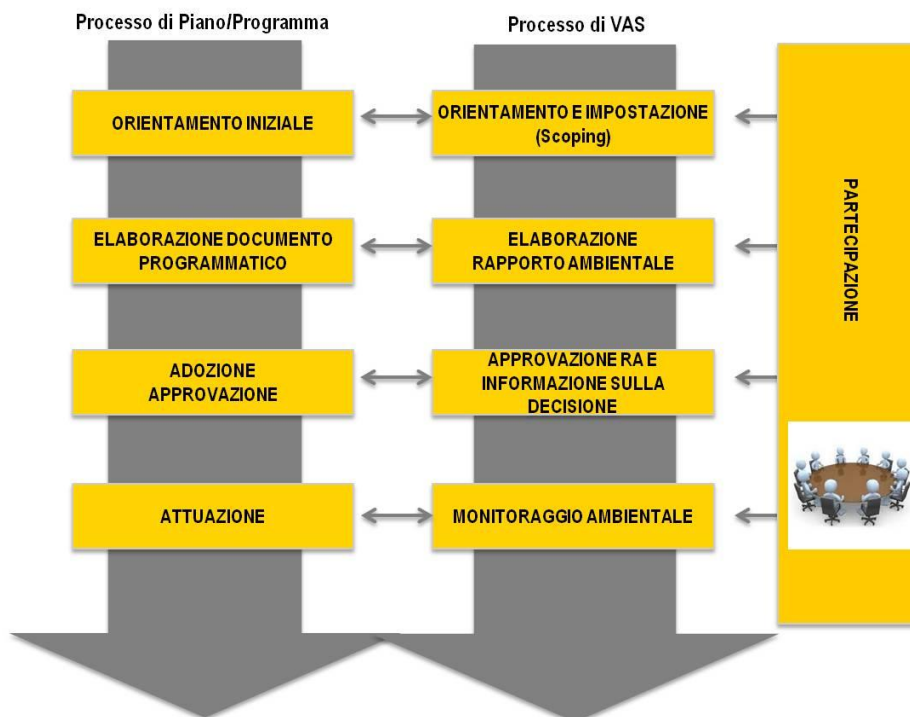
Processo di Piano/Programma

Processo di VAS

ORIENTAMENTO INIZIALE

ORIENTAMENTO E IMPOSTAZIONE (Scoping)

ELABORAZIONE DOCUMENTO PROGRAMMATICO

ELABORAZIONE RAPPORTO AMBIENTALE

ADOZIONE APPROVAZIONE

APPROVAZIONE RA E INFORMAZIONE SULLA DECISIONE

ATTUAZIONE

MONITORAGGIO AMBIENTALE

PARTECIPAZIONE